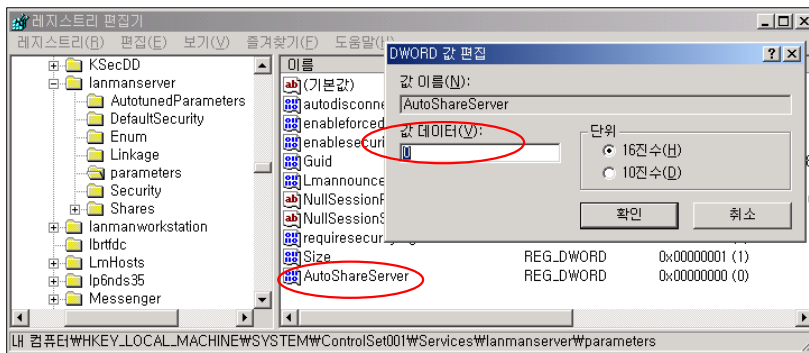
레지스트리 편집기

레지스트리(R) 편집(E) 보기(V) 즐겨찾기(F) 도움말(H)

KSecDD
lanmanserver
AutotunedParameters
DefaultSecurity
Enum
Linkage
parameters
Security
Shares
lanmanworkstation
lbrtfdc
LmHosts
lp6nds35
Messenger

이름
(기본값)
autodisconne
enableforced
enablesecuri
Guid
Lmannounce
NullSessionP
NullSessionS
requiresecur
Size
AutoShareServer

REG_DWORD 0x00000001 (1)
REG_DWORD 0x00000000 (0)

DWORD 값 편집
?
X
값 이름(N):
AutoShareServer
값 데이터(V):
0
단위
16진수(H)
10진수(D)
확인
취소

내 컴퓨터₩HKEY_LOCAL_MACHINE₩SYSTEM₩ControlSet001₩Services₩lanmanserver₩parameters